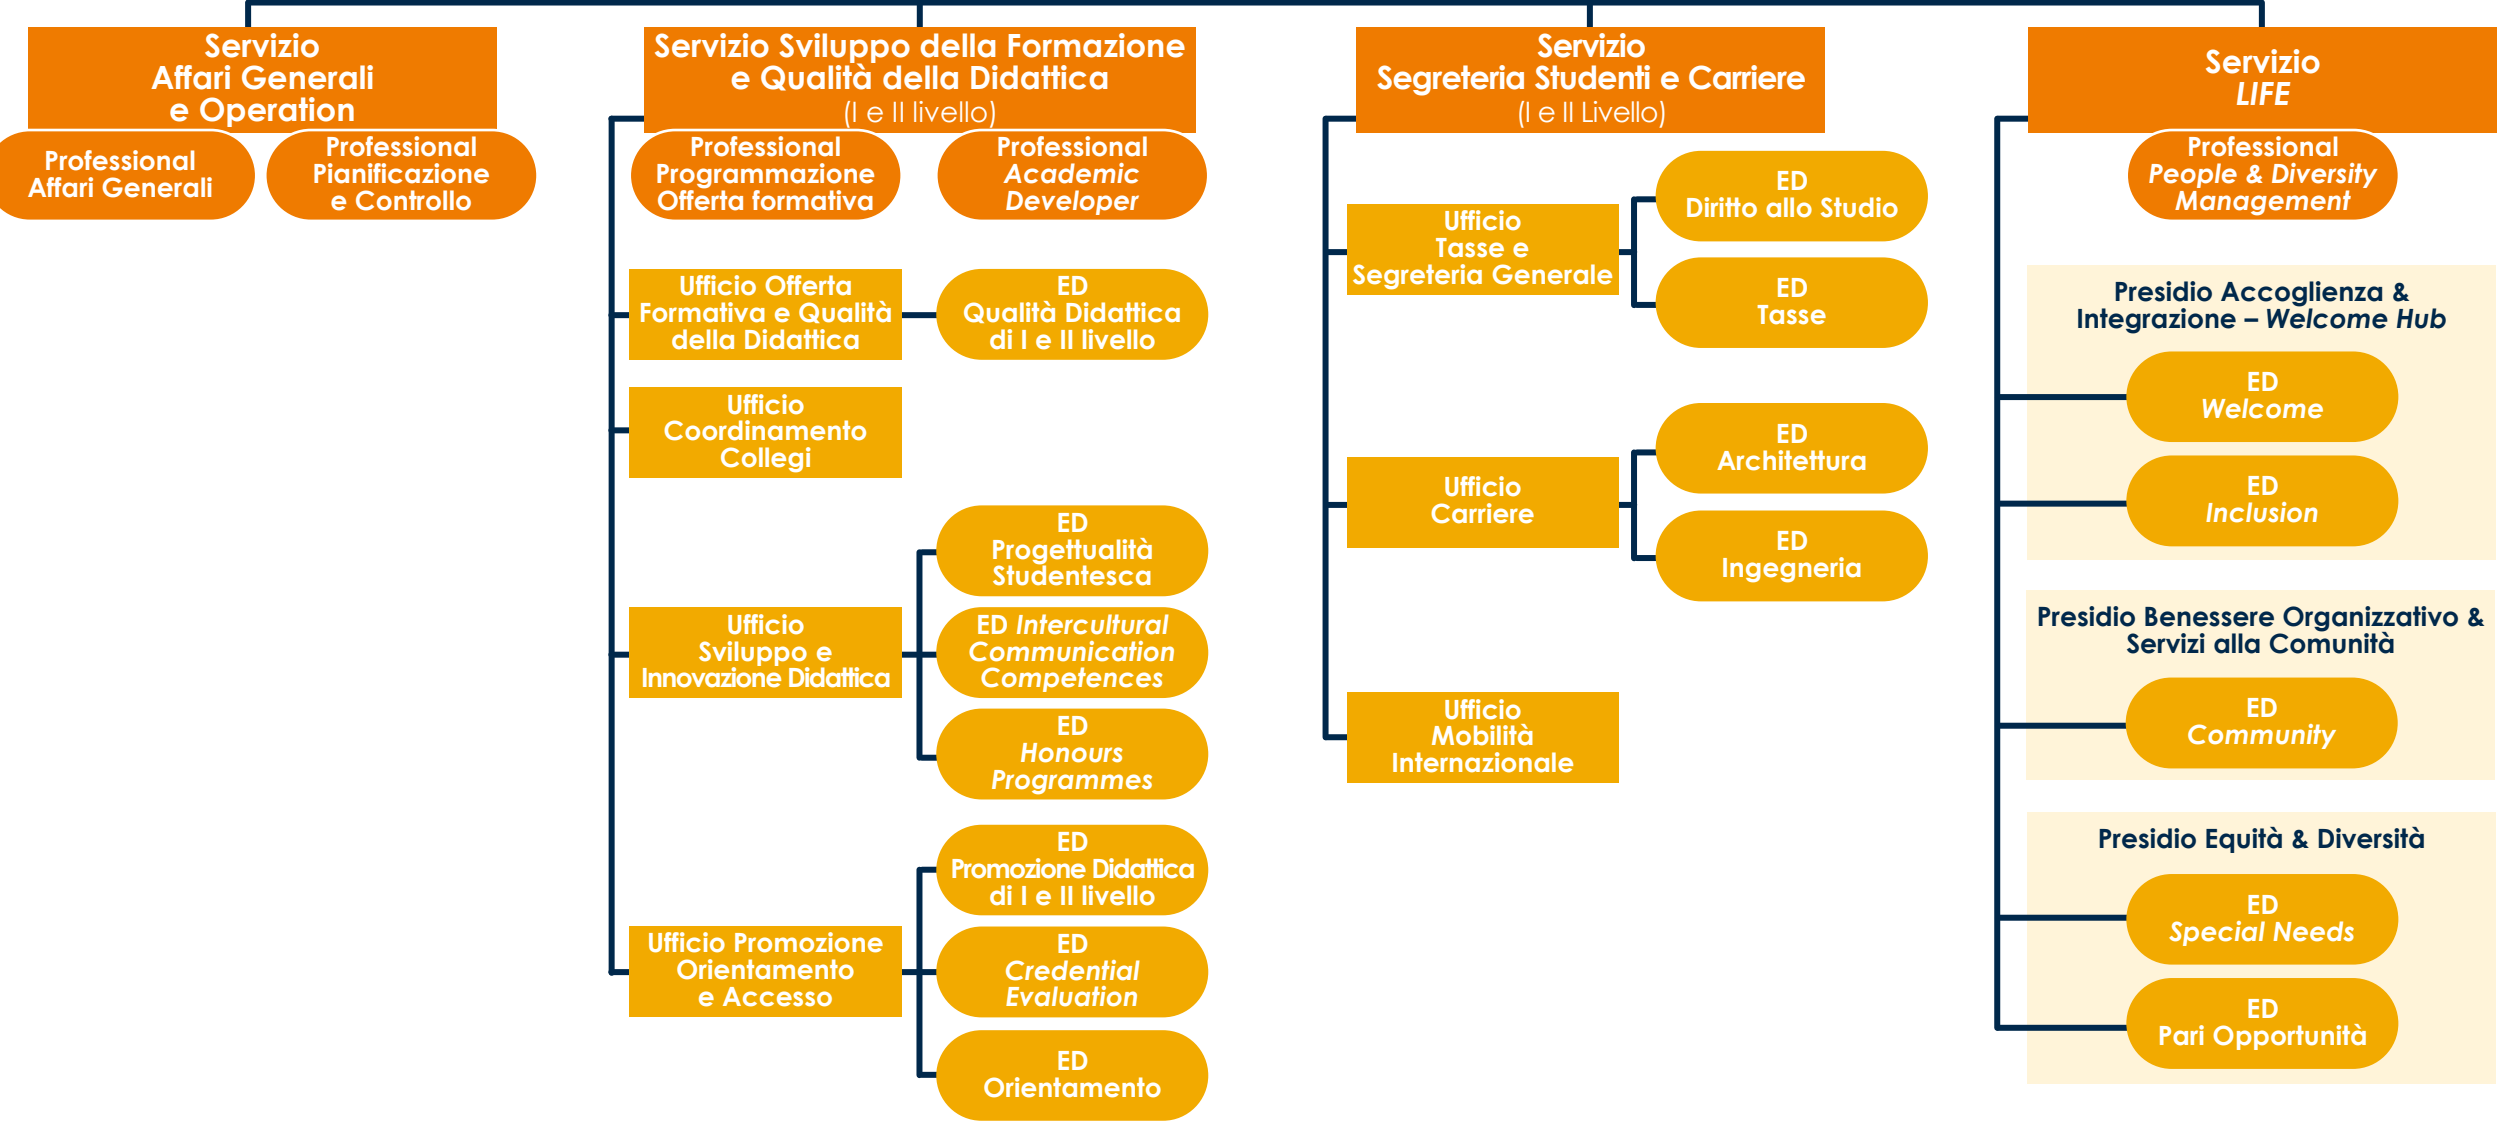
Servizio
Affari Generali
e Operation

Professional
Affari Generali

Professional
Pianificazione
e Controllo

Servizio Sviluppo della Formazione
e Qualità della Didattica
(I e II livello)

Professional
Programmazione
Offerta formativa

Professional
*Academic Developer*

Ufficio Offerta Formativa e Qualità della Didattica

ED
Qualità Didattica
di I e II livello

Ufficio
Coordinamento
Collegi

ED
Progettualità
Studentesca

Ufficio
Sviluppo e
Innovazione Didattica

ED *Intercultural Communication Competences*

ED
*Honours Programmes*

ED
Promozione Didattica
di I e II livello

Ufficio Promozione
Orientamento
e Accesso

ED
*Credential Evaluation*

ED
Orientamento

Servizio
Segreteria Studenti e Carriere
(I e II Livello)

Ufficio
Tasse e
Segreteria Generale

ED
Diritto allo Studio

ED
Tasse

Ufficio
Carriere

ED
Architettura

ED
Ingegneria

Ufficio
Mobilità
Internazionale

Servizio
*LIFE*

Professional
*People & Diversity Management*

Presidio Accoglienza &
Integrazione – *Welcome Hub*

ED
*Welcome*

ED
*Inclusion*

Presidio Benessere Organizzativo &
Servizi alla Comunità

ED
*Community*

Presidio Equità & Diversità

ED
*Special Needs*

ED
Pari Opportunità